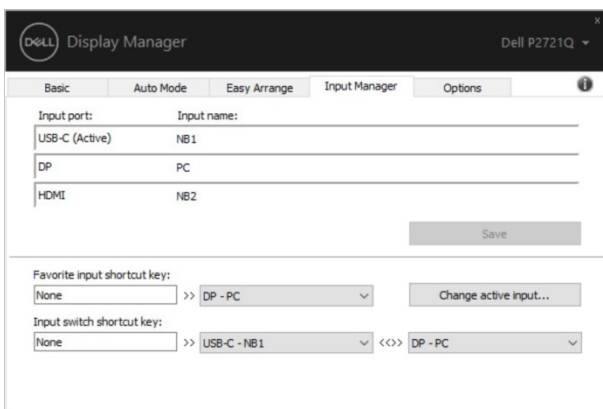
DELL Display Manager

Dell P2721Q

x

Basic

Auto Mode

Easy Arrange

Input Manager

Options

Input port:

Input name:

| Input port: | Input name: |
|---|---|
| USB-C (Active) | NB1 |
| DP | PC |
| HDMI | NB2 |

Save

Favorite input shortcut key:

None >> DP - PC

Change active input...

Input switch shortcut key:

None >> USB-C - NB1 <<>> DP - PC